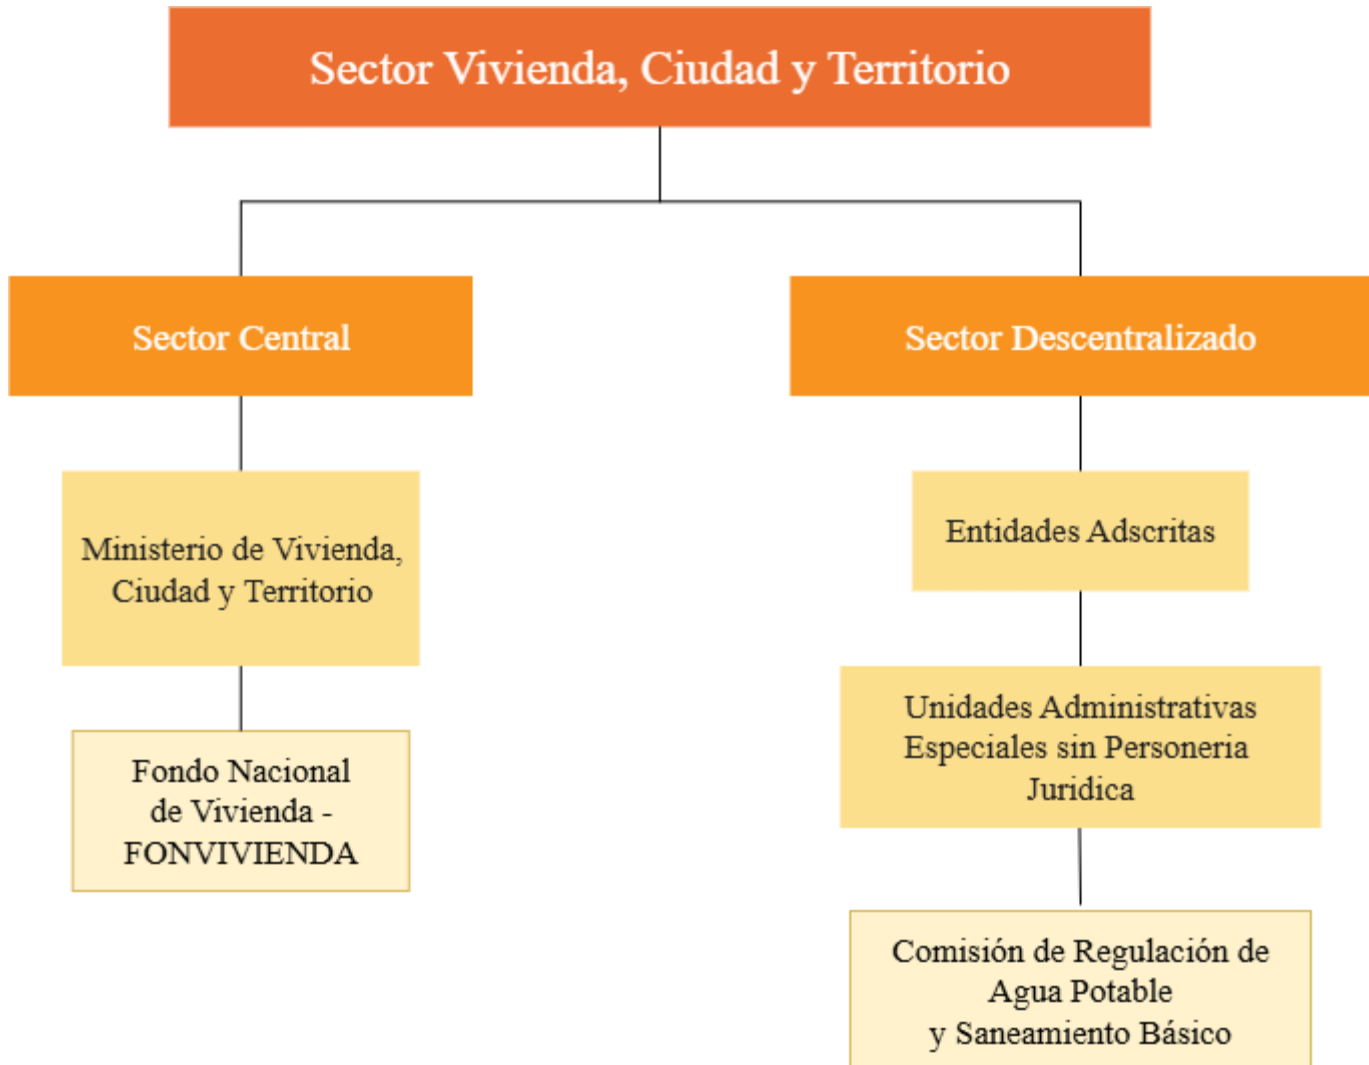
Sector Vivienda, Ciudad y Territorio

Sector Central

Ministerio de Vivienda, Ciudad y Territorio

Fondo Nacional de Vivienda - FONVIVIENDA

Sector Descentralizado

Entidades Adscritas

Unidades Administrativas Especiales sin Personeria Juridica

Comisión de Regulación de Agua Potable y Saneamiento Básico